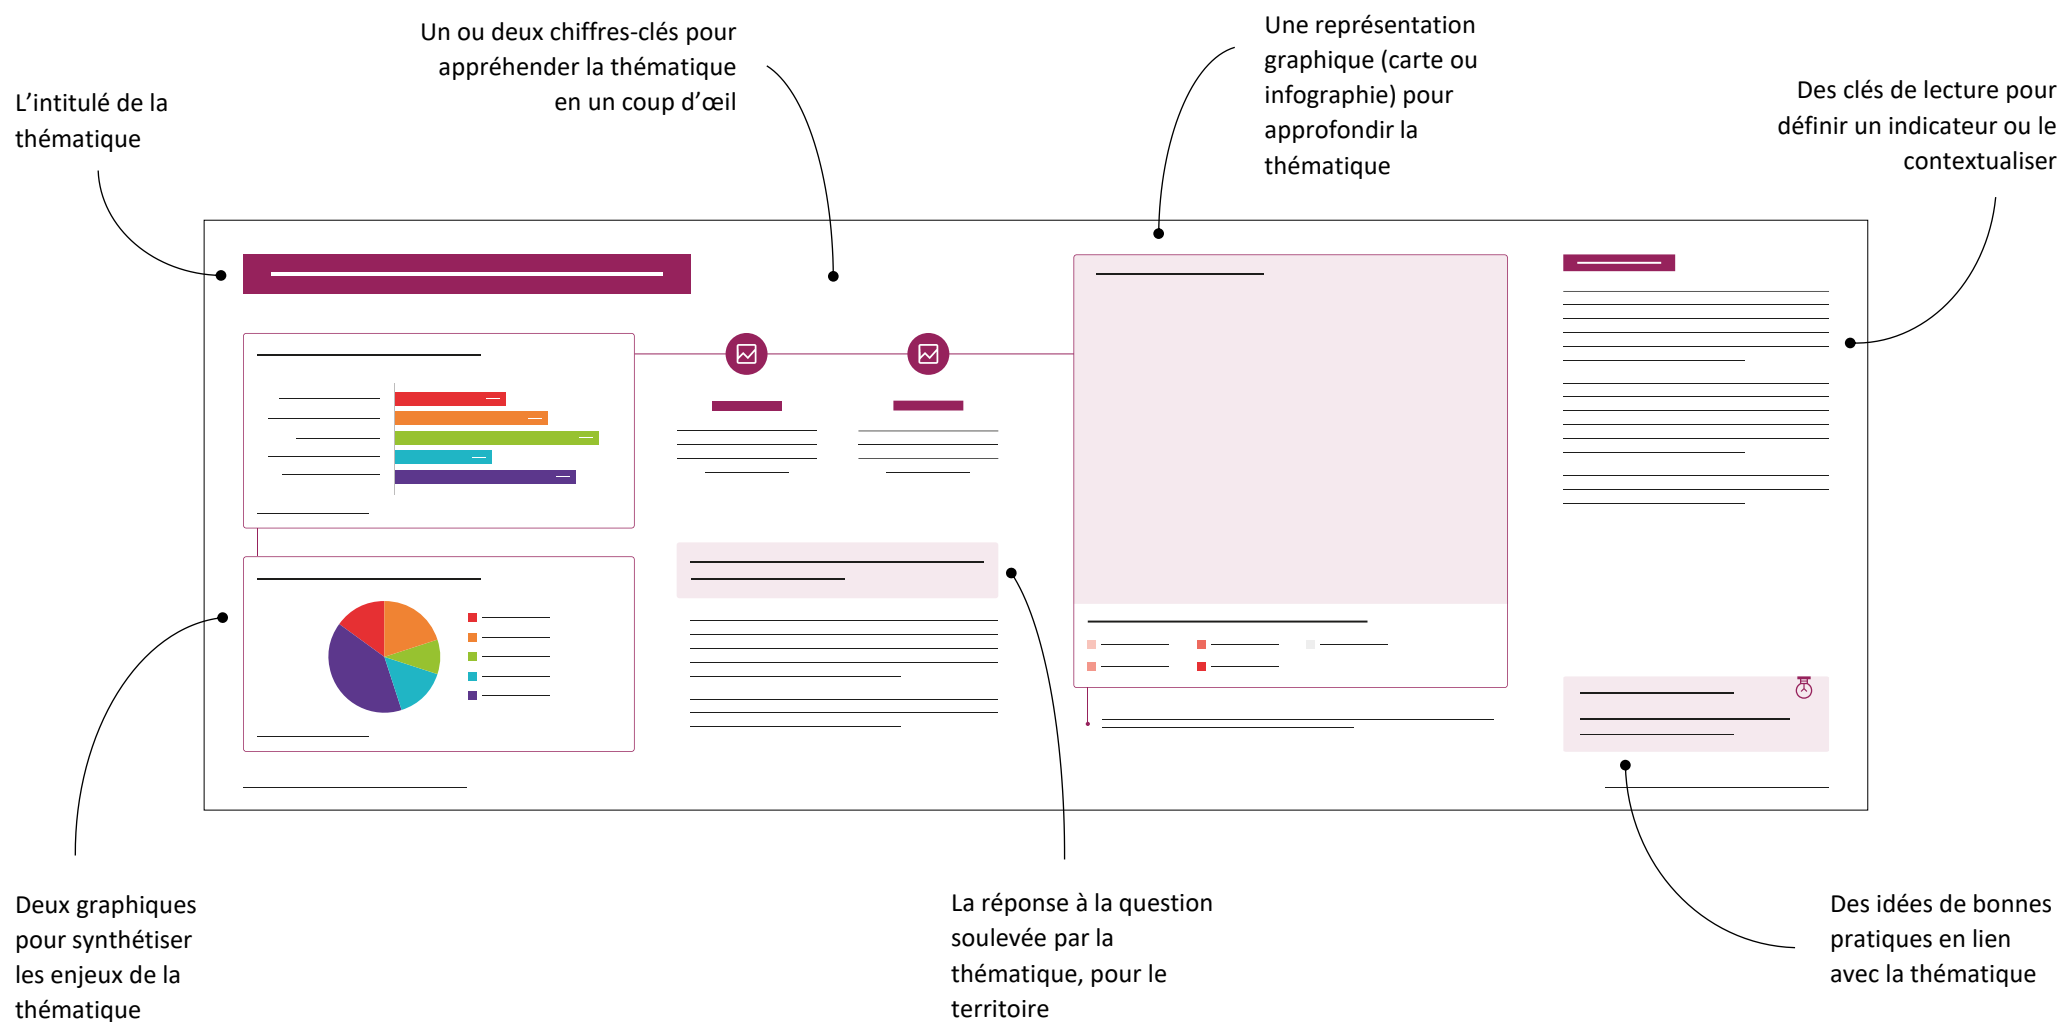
L’intitulé de la thématique

Un ou deux chiffres-clés pour appréhender la thématique en un coup d’œil

Une représentation graphique (carte ou infographie) pour approfondir la thématique

Des clés de lecture pour définir un indicateur ou le contextualiser

Deux graphiques pour synthétiser les enjeux de la thématique

La réponse à la question soulevée par la thématique, pour le territoire

Des idées de bonnes pratiques en lien avec la thématique